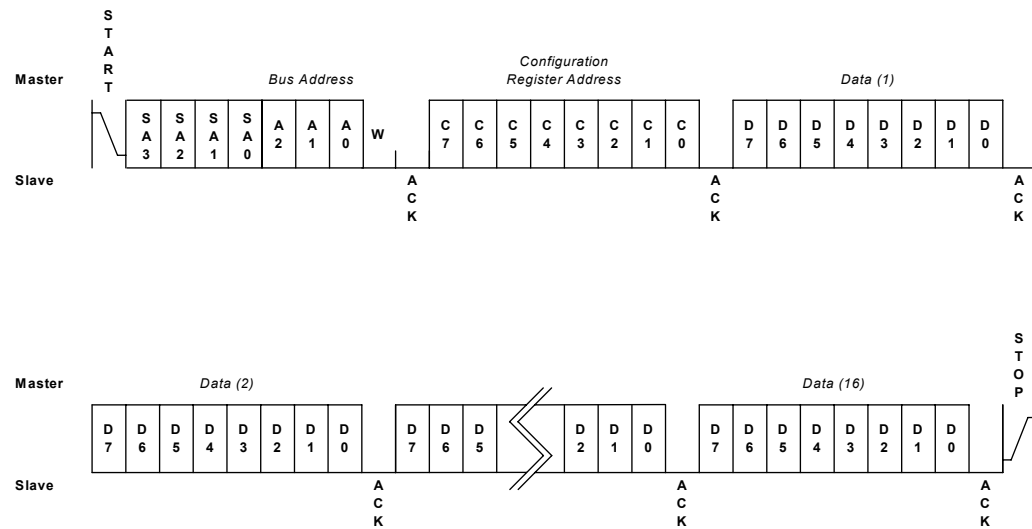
START

Master

Bus Address

Configuration Register Address

Data (1)

SA3 SA2 SA1 SA0 A2 A1 A0 W

C7 C6 C5 C4 C3 C2 C1 C0

D7 D6 D5 D4 D3 D2 D1 D0

Slave

ACK

ACK

ACK

STOP

Master

Data (2)

Data (16)

D7 D6 D5 D4 D3 D2 D1 D0

D7 D6 D5

D2 D1 D0

D7 D6 D5 D4 D3 D2 D1 D0

Slave

ACK

ACK

ACK